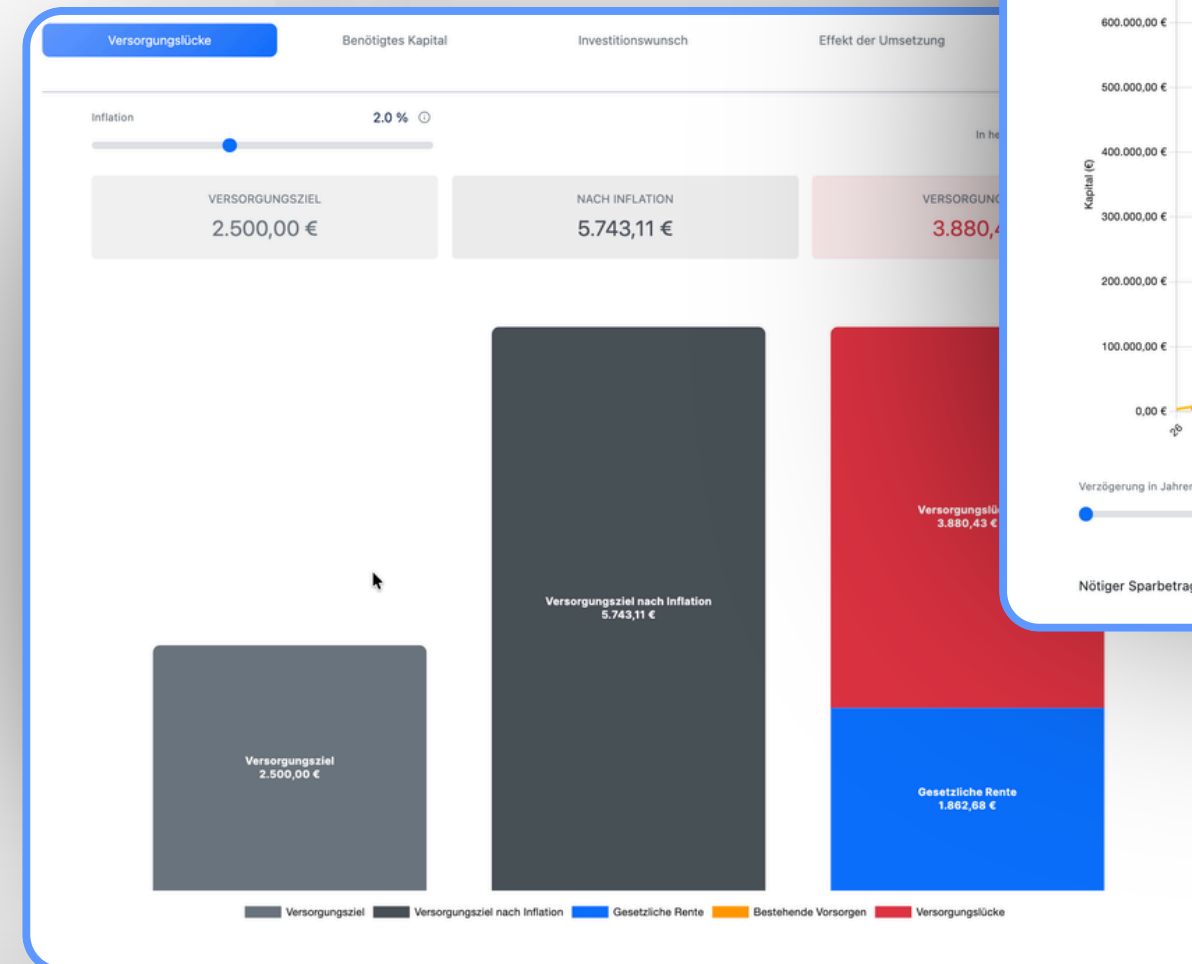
Versorgungslücke
Benötigtes Kapital
Investitionswunsch
Effekt der Umsetzung

Inflation
2.0 %

In he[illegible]

VERSORGUNGSZIEL
2.500,00 €

NACH INFLATION
5.743,11 €

VERSORGUNG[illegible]
3.880,4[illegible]

Versorgungsziel
2.500,00 €

Versorgungsziel nach Inflation
5.743,11 €

Versorgungslüc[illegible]
3.880,43 €

Gesetzliche Rente
1.862,68 €

Versorgungsziel
Versorgungsziel nach Inflation
Gesetzliche Rente
Bestehende Vorsorgen
Versorgungslücke

600.000,00 €
500.000,00 €
400.000,00 €
Kapital (€)
300.000,00 €
200.000,00 €
100.000,00 €
0,00 €
26

Verzögerung in Jahre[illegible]

Nötiger Sparbetra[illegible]